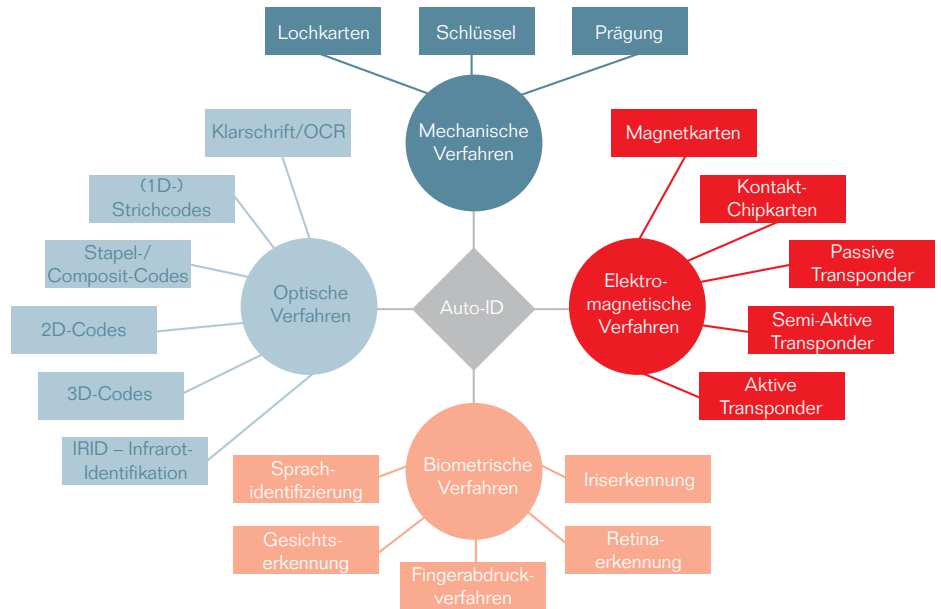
Lochkarten

Schlüssel

Prägung

Mechanische Verfahren

Klarschrift/OCR

(1D-) Strichcodes

Stapel-/ Composit-Codes

2D-Codes

3D-Codes

IRID – Infrarot-Identifikation

Optische Verfahren

Auto-ID

Magnetkarten

Kontakt-Chipkarten

Passive Transponder

Semi-Aktive Transponder

Aktive Transponder

Elektro-magnetische Verfahren

Biometrische Verfahren

Sprach-identifizierung

Gesichts-erkennung

Fingerabdruck-verfahren

Iriserkennung

Retina-erkennung